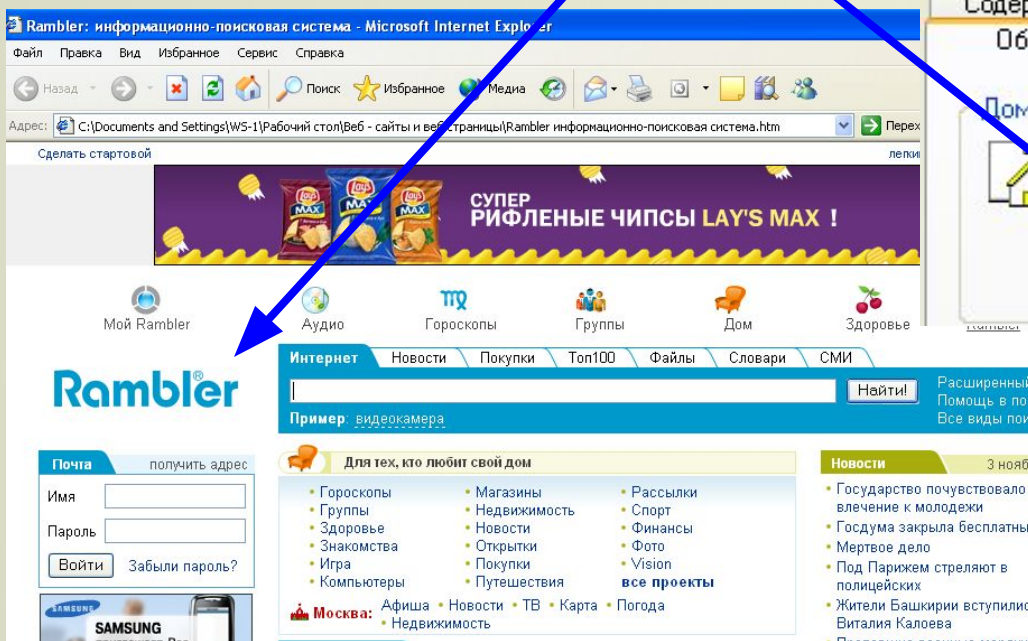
Rambler: информационно-поисковая система - Microsoft Internet Explorer

Файл Правка Вид Избранное Сервис Справка

Назад Поиск Избранное Медиа

Адрес: C:\Documents and Settings\WS-1\Рабочий стол\Веб - сайты и веб-страницы\Rambler информационно-поисковая система.htm Перех

Сделать стартовой

СУПЕР РИФЛЕНЫЕ ЧИПСЫ LAY'S MAX !

Мой Rambler Аудио Гороскопы Группы Дом Здоровье

Rambler

Интернет Новости Покупки Топ100 Файлы Словари СМИ

Найти!

Пример: видеокамера

Расширенный
Помощь в по
Все виды пои

Почта получить адрес

Имя

Пароль

Войти Забыли пароль?

Для тех, кто любит свой дом

• Гороскопы • Группы • Здоровье • Знакомства • Игра • Компьютеры

• Магазины • Недвижимость • Новости • Открытки • Покупки • Путешествия

• Рассылки • Спорт • Финансы • Фото • Vision все проекты

Москва: Афиша • Новости • ТВ • Карта • Погода • Недвижимость

Новости 3 нояб

• Государство почувствовало влечение к молодежи
• Госдума закрыла бесплатны
• Мертвое дело
• Под Парижем стреляют в полицейских
• Жители Башкирии вступилис Виталия Калоева

SAMSUNG

Содер
Об
Дом
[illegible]